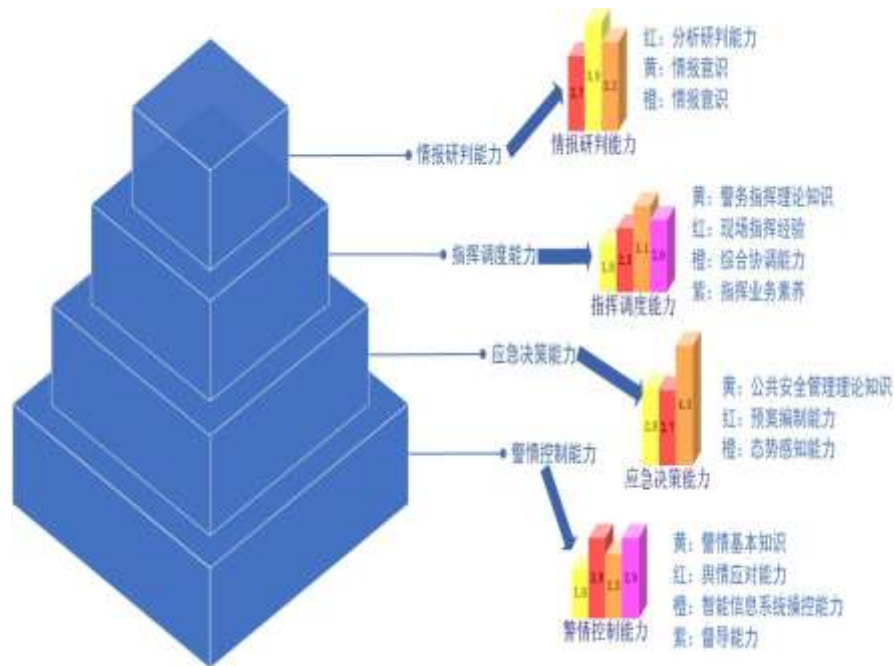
情报研判能力

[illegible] 1.9 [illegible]

情报研判能力

红：分析研判能力
黄：情报意识
橙：情报意识

指挥调度能力

1.8 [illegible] 1.1 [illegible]

指挥调度能力

黄：警务指挥理论知识
红：现场指挥经验
橙：综合协调能力
紫：指挥业务素养

应急决策能力

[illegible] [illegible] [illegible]

应急决策能力

黄：公共安全管理理论知识
红：预案编制能力
橙：态势感知能力

警情控制能力

1.8 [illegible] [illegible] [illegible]

警情控制能力

黄：警情基本知识
红：舆情应对能力
橙：智能信息系统操控能力
紫：督导能力